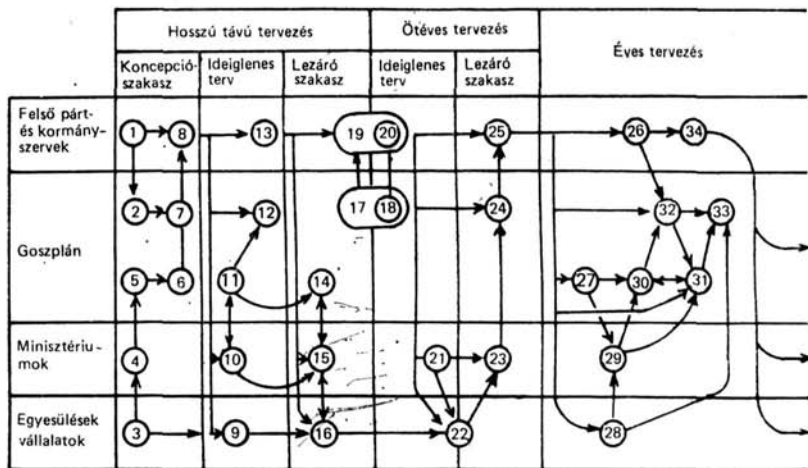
| | Hosszú távú tervezés | | | Ötéves tervezés | | Éves tervezés |
|---|---|---|---|---|---|---|
| | Koncepció-szakasz | Ideiglenes terv | Lezáró szakasz | Ideiglenes terv | Lezáró szakasz | |
| Felső párt- és kormányszervek | 1 8 | 13 | 19 20 | | 25 | 26 34 |
| Goszplán | 2 7 5 6 | 12 11 | 14 17 18 | | 24 | 32 33 27 30 31 |
| Minisztériumok | 4 | 10 | 15 | 21 | 23 | 29 |
| Egyesülések vállalatok | 3 | 9 | 16 | 22 | | 28 |